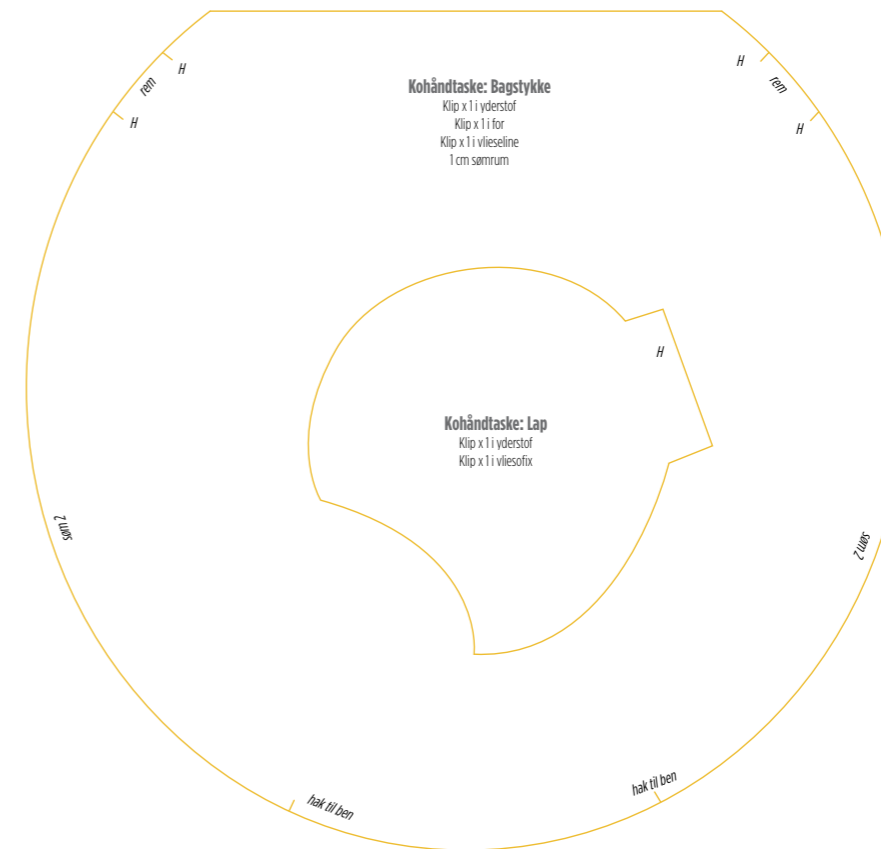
H
rem
H

H
rem
H

Kohåndtaske: Bagstykke
Klip x 1 i yderstof
Klip x 1 i for
Klip x 1 i vlieseline
1 cm sømrum

H

Kohåndtaske: Lap
Klip x 1 i yderstof
Klip x 1 i vliesofix

søm 2

søm 2

hak til ben

hak til ben